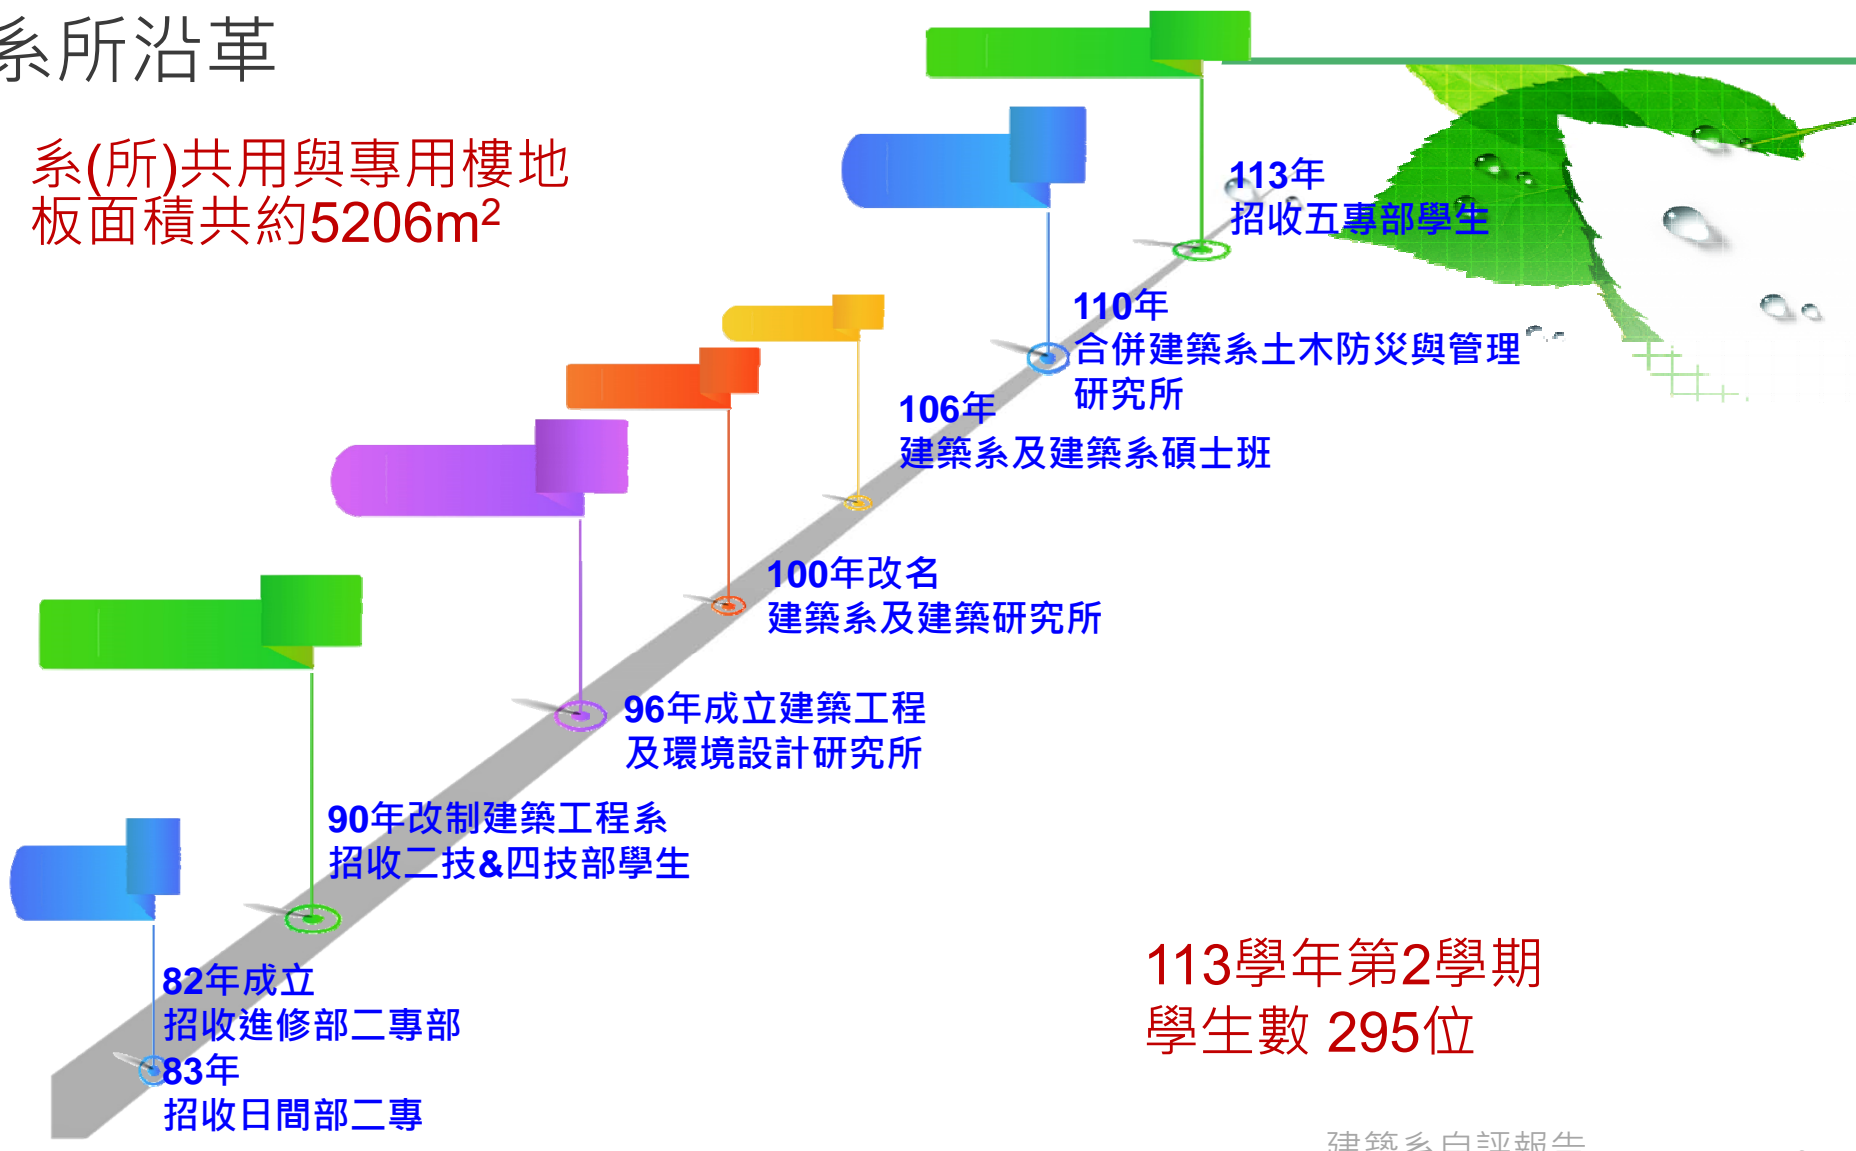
系所沿革

系(所)共用與專用樓地板面積共約5206m$^2$

113年
招收五專部學生

110年
合併建築系土木防災與管理研究所

106年
建築系及建築系碩士班

100年改名
建築系及建築研究所

96年成立建築工程及環境設計研究所

90年改制建築工程系
招收二技&四技部學生

82年成立
招收進修部二專部
83年
招收日間部二專

113學年第2學期
學生數 295位

建築系自評報告